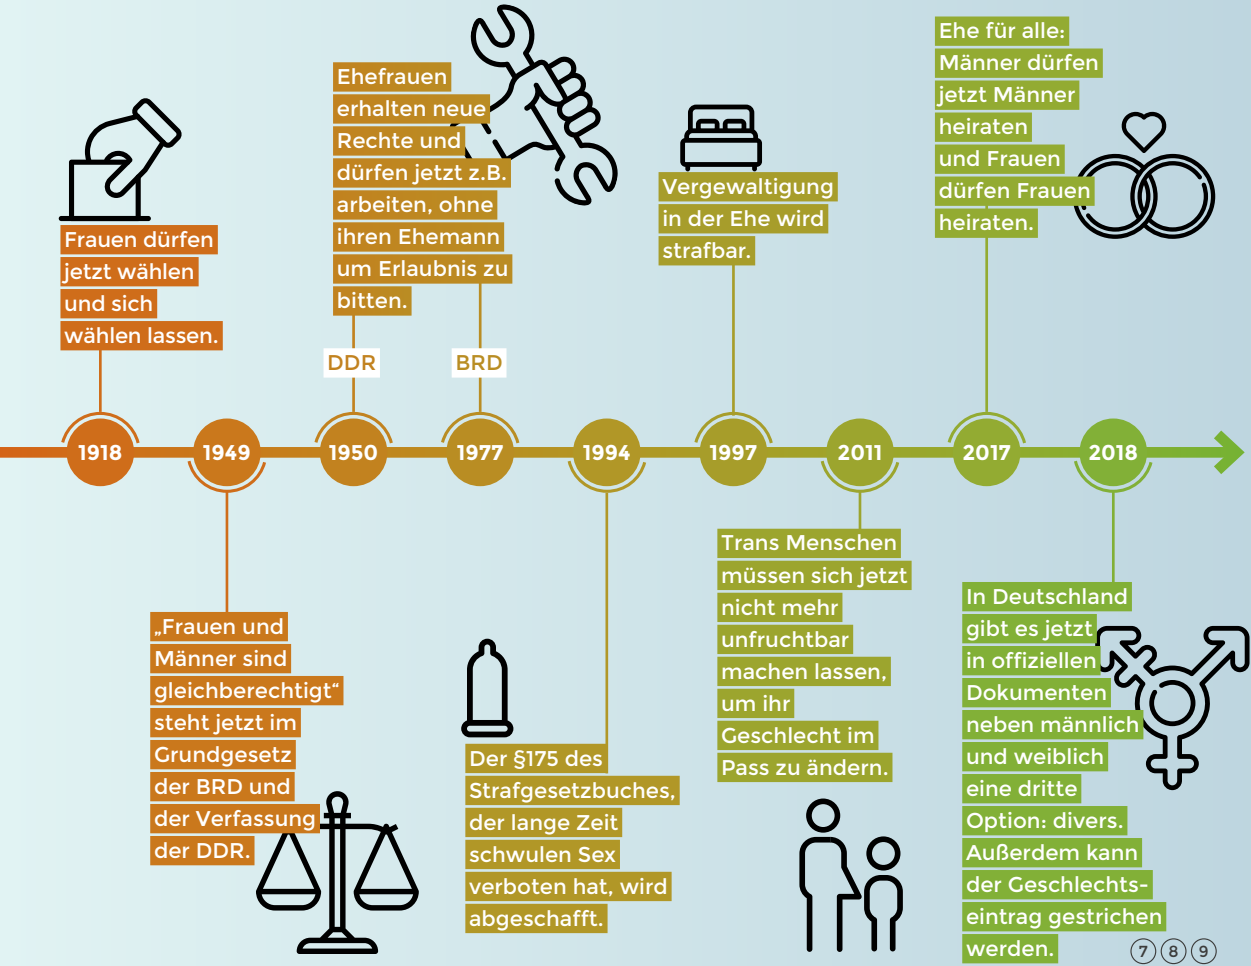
Frauen dürfen jetzt wählen und sich wählen lassen.

Ehefrauen erhalten neue Rechte und dürfen jetzt z.B. arbeiten, ohne ihren Ehemann um Erlaubnis zu bitten.

DDR

BRD

Vergewaltigung in der Ehe wird strafbar.

Ehe für alle: Männer dürfen jetzt Männer heiraten und Frauen dürfen Frauen heiraten.

1918

1949

1950

1977

1994

1997

2011

2017

2018

„Frauen und Männer sind gleichberechtigt" steht jetzt im Grundgesetz der BRD und der Verfassung der DDR.

Der §175 des Strafgesetzbuches, der lange Zeit schwulen Sex verboten hat, wird abgeschafft.

Trans Menschen müssen sich jetzt nicht mehr unfruchtbar machen lassen, um ihr Geschlecht im Pass zu ändern.

In Deutschland gibt es jetzt in offiziellen Dokumenten neben männlich und weiblich eine dritte Option: divers. Außerdem kann der Geschlechtseintrag gestrichen werden.

7 8 9